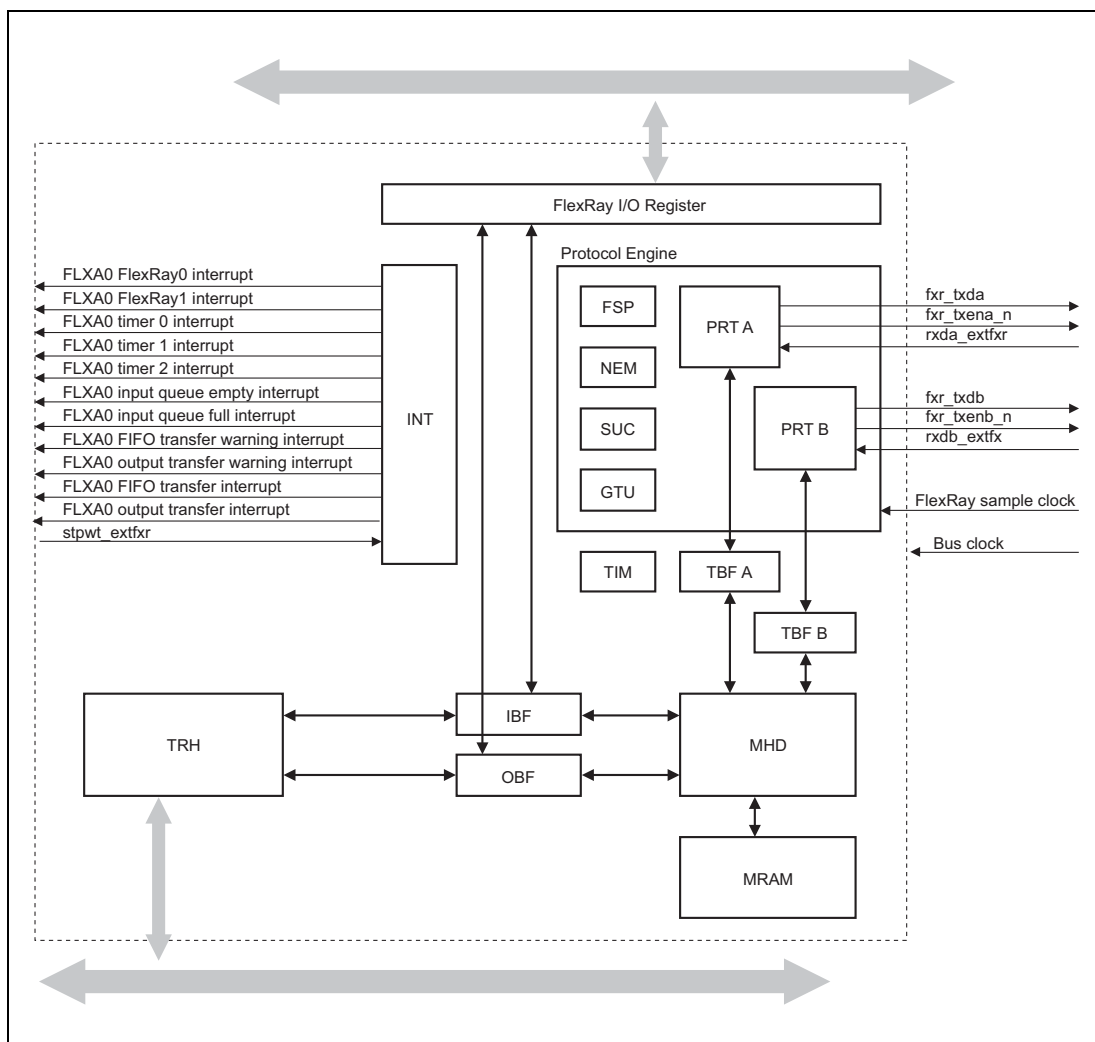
FlexRay I/O Register

Protocol Engine

FLXA0 FlexRay0 interrupt
FLXA0 FlexRay1 interrupt
FLXA0 timer 0 interrupt
FLXA0 timer 1 interrupt
FLXA0 timer 2 interrupt
FLXA0 input queue empty interrupt
FLXA0 input queue full interrupt
FLXA0 FIFO transfer warning interrupt
FLXA0 output transfer warning interrupt
FLXA0 FIFO transfer interrupt
FLXA0 output transfer interrupt
stpwt_extfxr

INT

FSP
NEM
SUC
GTU

PRT A
PRT B

fxr_txda
fxr_txena_n
rxda_extfxr

fxr_txdb
fxr_txenb_n
rxdb_extfx

FlexRay sample clock
Bus clock

TIM
TBF A
TBF B

TRH
IBF
OBF
MHD
MRAM